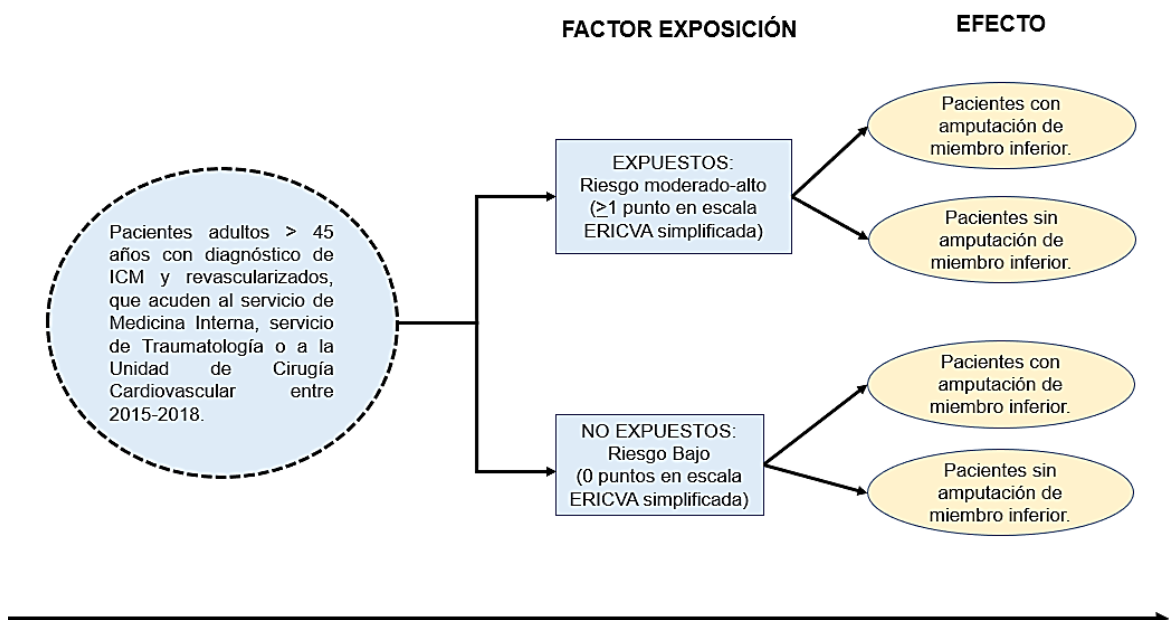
FACTOR EXPOSICIÓN

EFECTO

Pacientes adultos > 45 años con diagnóstico de ICM y revascularizados, que acuden al servicio de Medicina Interna, servicio de Traumatología o a la Unidad de Cirugía Cardiovascular entre 2015-2018.

EXPUESTOS:
Riesgo moderado-alto
($\geq$1 punto en escala ERICVA simplificada)

Pacientes con amputación de miembro inferior.

Pacientes sin amputación de miembro inferior.

NO EXPUESTOS:
Riesgo Bajo
(0 puntos en escala ERICVA simplificada)

Pacientes con amputación de miembro inferior.

Pacientes sin amputación de miembro inferior.